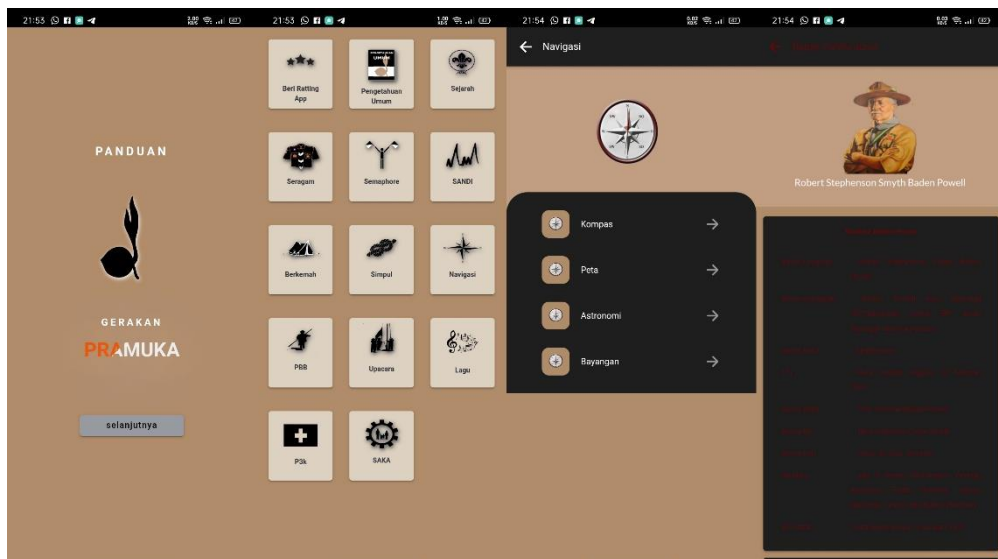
21:53

PANDUAN

GERAKAN

PRAMUKA

selanjutnya

21:53

Beri Ratting App

Pengetahuan Umum

Sejarah

Seragam

Semaphore

SANDI

Berkemah

Simpul

Navigasi

PBB

Upacara

Lagu

P3k

SAKA

21:54

Navigasi

Kompas

Peta

Astronomi

Bayangan

21:54

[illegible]

Robert Stephenson Smyth Baden Powell

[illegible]